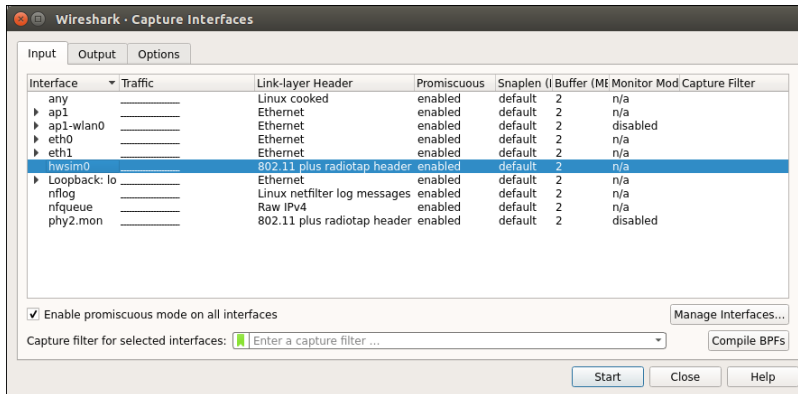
Wireshark · Capture Interfaces

Input | Output | Options

| Interface | Traffic | Link-layer Header | Promiscuous | Snaplen (I | Buffer (ME | Monitor Mod | Capture Filter |
|---|---|---|---|---|---|---|---|
| any | | Linux cooked | enabled | default | 2 | n/a | |
| ap1 | | Ethernet | enabled | default | 2 | n/a | |
| ap1-wlan0 | | Ethernet | enabled | default | 2 | disabled | |
| eth0 | | Ethernet | enabled | default | 2 | n/a | |
| eth1 | | Ethernet | enabled | default | 2 | n/a | |
| hwsim0 | | 802.11 plus radiotap header | enabled | default | 2 | n/a | |
| Loopback: lo | | Ethernet | enabled | default | 2 | n/a | |
| nflog | | Linux netfilter log messages | enabled | default | 2 | n/a | |
| nfqueue | | Raw IPv4 | enabled | default | 2 | n/a | |
| phy2.mon | | 802.11 plus radiotap header | enabled | default | 2 | disabled | |

✓ Enable promiscuous mode on all interfaces

Manage Interfaces...

Capture filter for selected interfaces: Enter a capture filter ...

Compile BPFs

Start | Close | Help